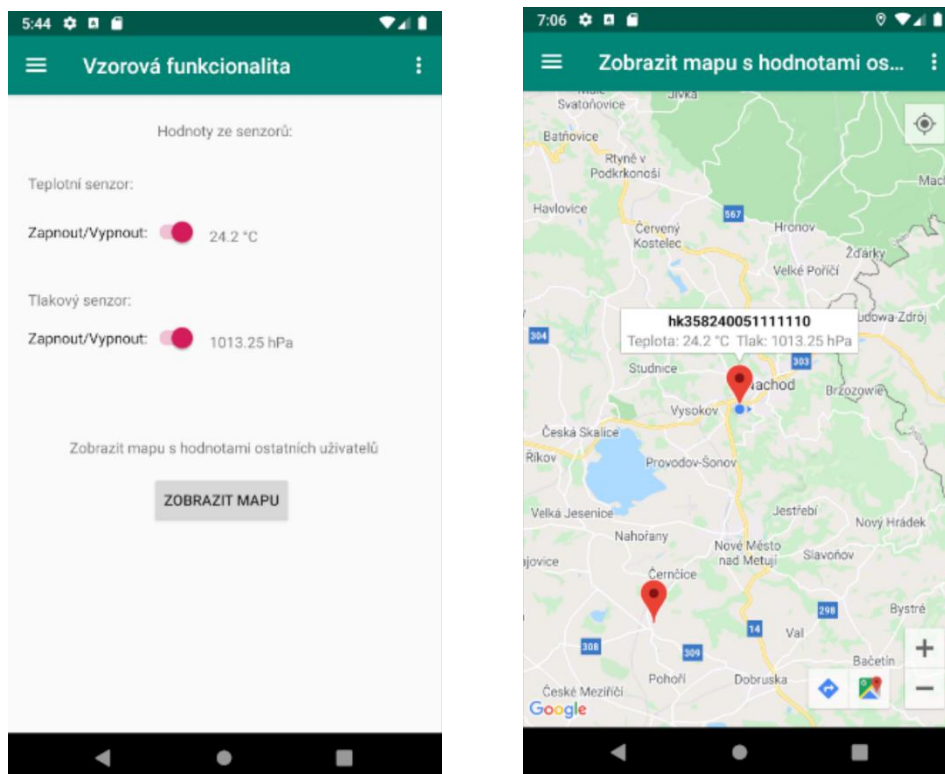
5:44

Vzorová funkcionalita

Hodnoty ze senzorů:

Teplotní senzor:

Zapnout/Vypnout: 24.2 °C

Tlakový senzor:

Zapnout/Vypnout: 1013.25 hPa

Zobrazit mapu s hodnotami ostatních uživatelů

ZOBRAZIT MAPU

7:06

Zobrazit mapu s hodnotami os...

Svatoňovice
Batňovice
Rtyně v Podkrkonoší
Havlovice
Červený Kostelec
567
Hronov
Žďárky
Velké Poříčí
Mach
udowa-Zdrój
304
hk358240051111110
Teplota: 24.2 °C Tlak: 1013.25 hPa
303
Studnice
Náchod
Brzozowie
Vysokov
Česká Skalice
Říkov
Provodov-Šonov
Velká Jesenice
Jestřebí
Nový Hrádek
Nahořany
Nové Město nad Metují
Slavoňov
jovice
Černčice
298
Bystré
14
Val
308
309
Bačetín
Pohoří
Dobruška
České Meziříčí
Google